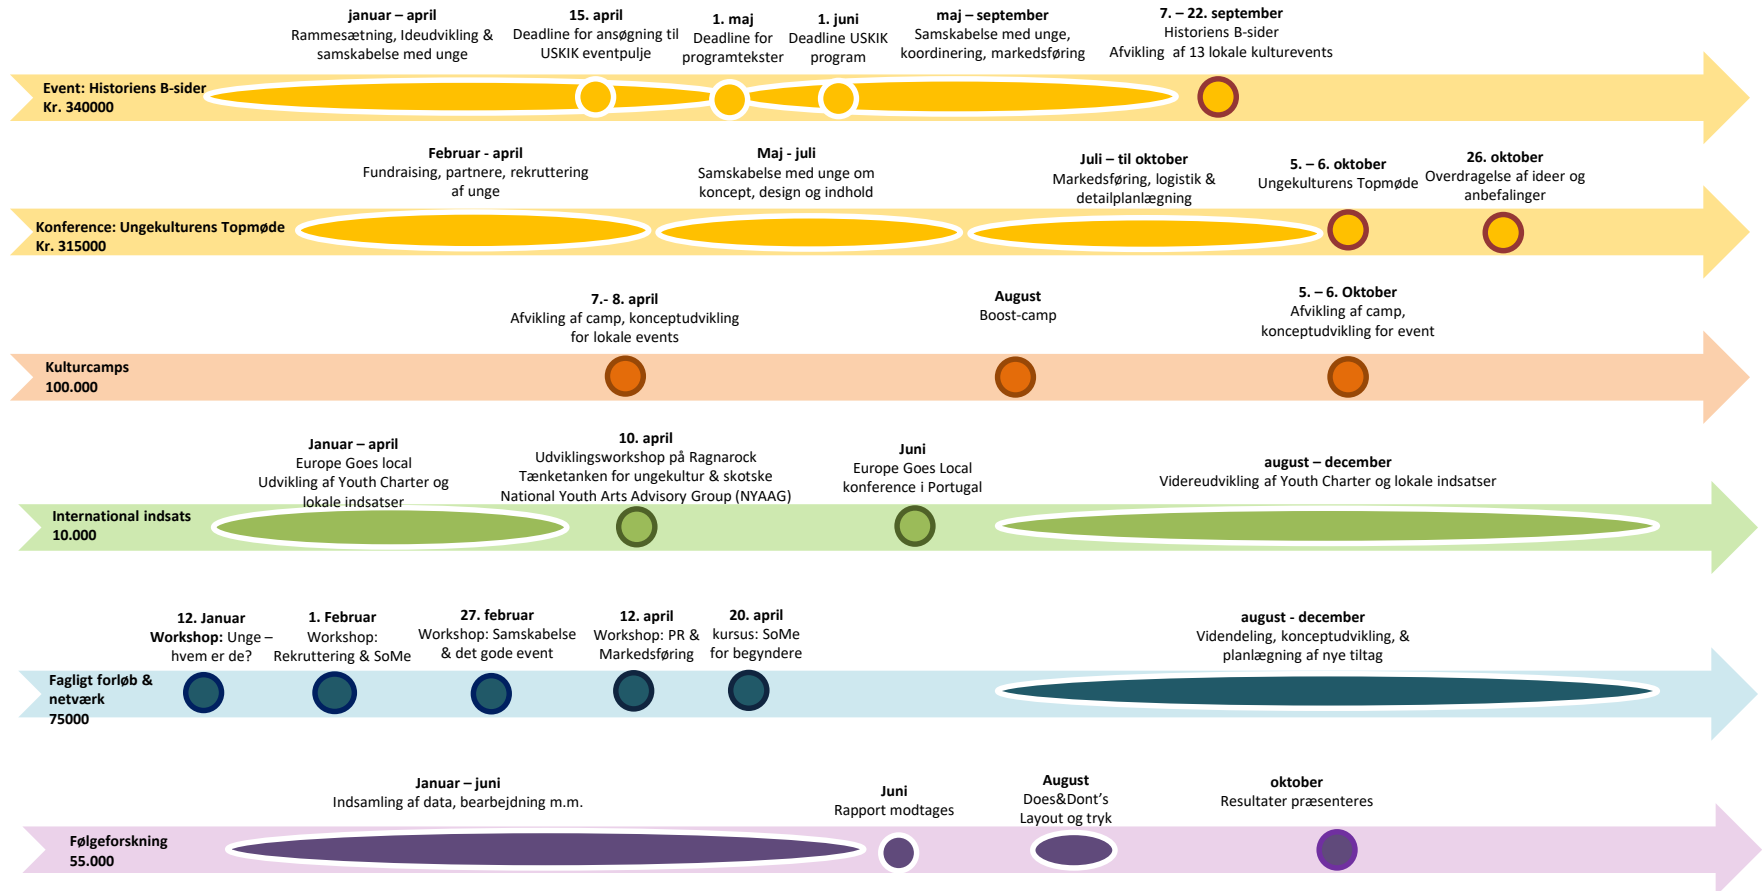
januar – april
Rammesætning, Ideudvikling & samskabelse med unge

15. april
Deadline for ansøgning til USKIK eventpulje

1. maj
Deadline for programtekster

1. juni
Deadline USKIK program

maj – september
Samskabelse med unge, koordinering, markedsføring

7. – 22. september
Historiens B-sider
Afvikling af 13 lokale kulturevents

Event: Historiens B-sider
Kr. 340000

Februar - april
Fundraising, partnere, rekruttering af unge

Maj - juli
Samskabelse med unge om koncept, design og indhold

Juli – til oktober
Markedsføring, logistik & detailplanlægning

5. – 6. oktober
Ungekulturens Topmøde

26. oktober
Overdragelse af ideer og anbefalinger

Konference: Ungekulturens Topmøde
Kr. 315000

7.- 8. april
Afvikling af camp, konceptudvikling for lokale events

August
Boost-camp

5. – 6. Oktober
Afvikling af camp, konceptudvikling for event

Kulturcamps
100.000

Januar – april
Europe Goes local
Udvikling af Youth Charter og lokale indsatser

10. april
Udviklingsworkshop på Ragnarock
Tænketanken for ungekultur & skotske National Youth Arts Advisory Group (NYAAG)

Juni
Europe Goes Local konference i Portugal

august – december
Videreudvikling af Youth Charter og lokale indsatser

International indsats
10.000

12. Januar
Workshop: Unge – hvem er de?

1. Februar
Workshop: Rekruttering & SoMe

27. februar
Workshop: Samskabelse & det gode event

12. april
Workshop: PR & Markedsføring

20. april
kursus: SoMe for begyndere

august - december
Videndeling, konceptudvikling, & planlægning af nye tiltag

Fagligt forløb & netværk
75000

Januar – juni
Indsamling af data, bearbejdning m.m.

Juni
Rapport modtages

August
Does&Dont's
Layout og tryk

oktober
Resultater præsenteres

Følgeforskning
55.000